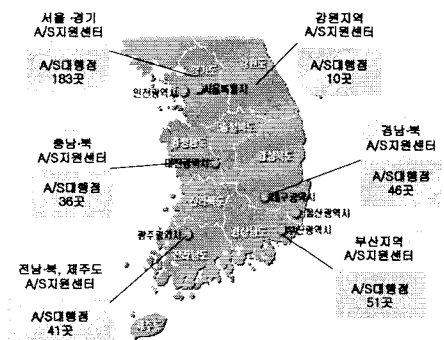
서울·경기
A/S지원센터

A/S대행점
183곳

강원지역
A/S지원센터

A/S대행점
10곳

서울특별시

인천광역시

충남·북
A/S지원센터

A/S대행점
36곳

대전광역시

경남·북
A/S지원센터

A/S대행점
46곳

대구광역시

울산광역시

부산광역시

광주광역시

부산지역
A/S지원센터

A/S대행점
51곳

전남·북, 제주도
A/S지원센터

A/S대행점
41곳